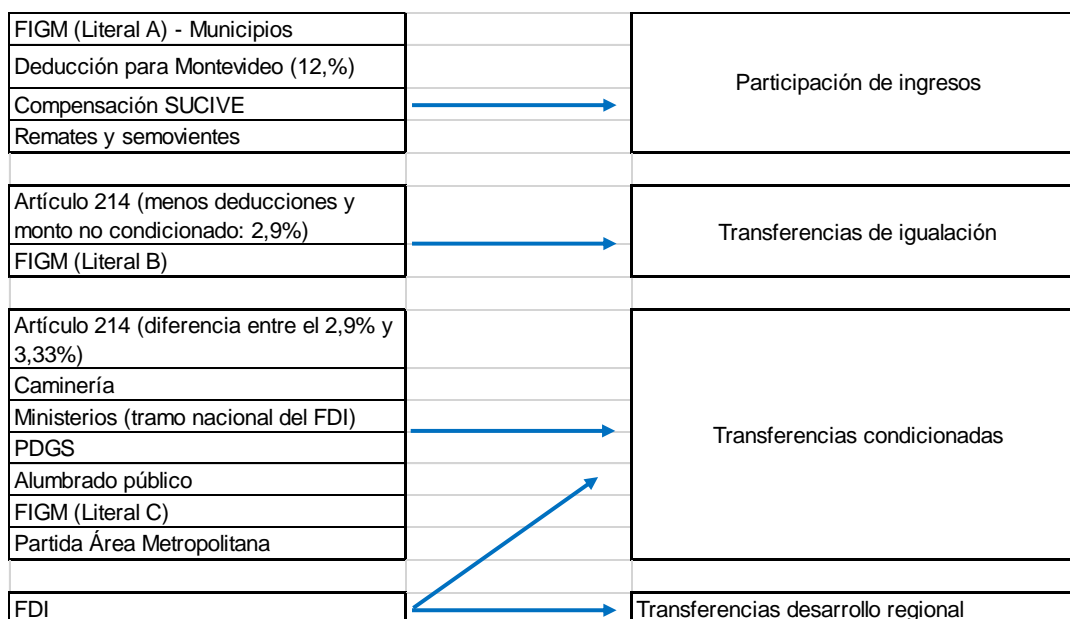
FIGM (Literal A) - Municipios
Deducción para Montevideo (12,%)
Compensación SUCIVE
Remates y semovientes

Participación de ingresos

Artículo 214 (menos deducciones y monto no condicionado: 2,9%)
FIGM (Literal B)

Transferencias de igualación

Artículo 214 (diferencia entre el 2,9% y 3,33%)
Caminería
Ministerios (tramo nacional del FDI)
PDGS
Alumbrado público
FIGM (Literal C)
Partida Área Metropolitana

Transferencias condicionadas

FDI

Transferencias desarrollo regional